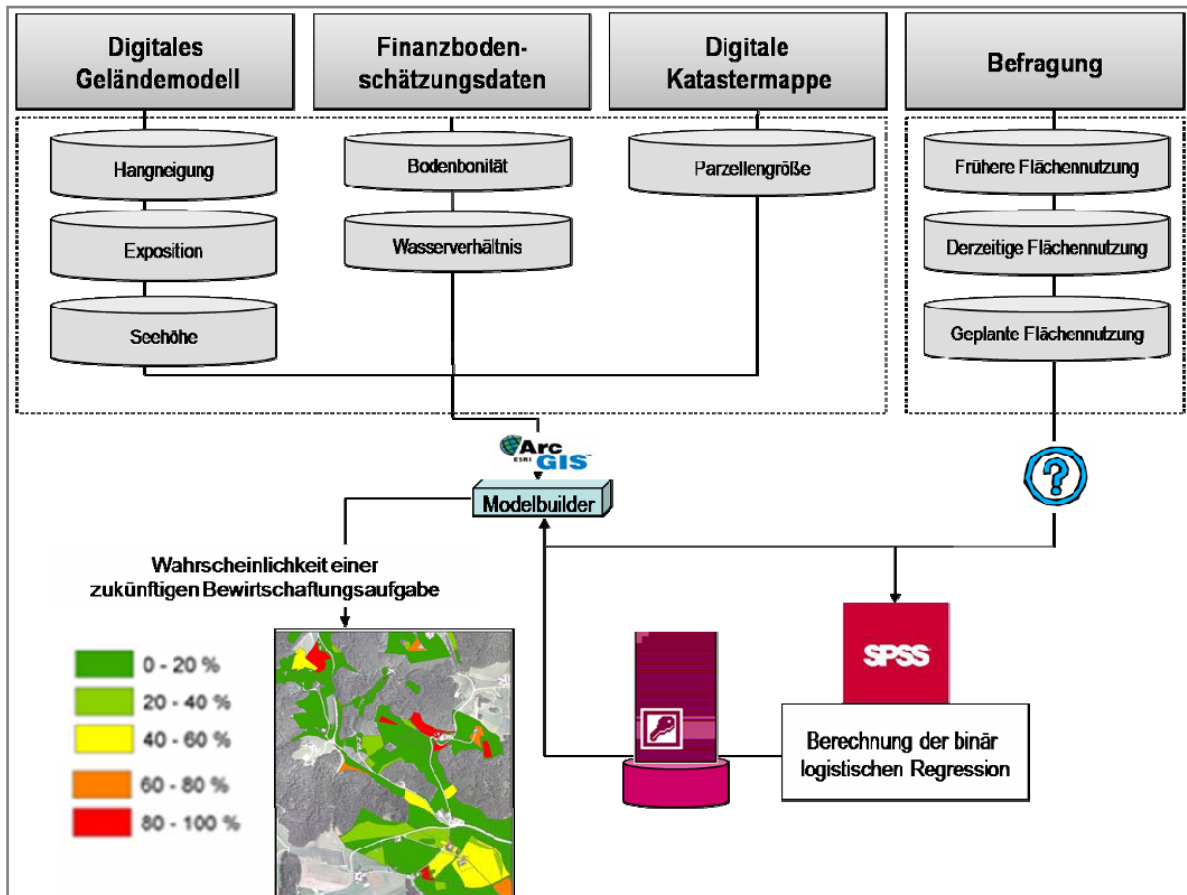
Digitales Geländemodell

Finanzbodenschätzungsdaten

Digitale Katastermappe

Befragung

Hangneigung

Exposition

Seehöhe

Bodenbonität

Wasserverhältnis

Parzellengröße

Frühere Flächennutzung

Derzeitige Flächennutzung

Geplante Flächennutzung

Arc ESRI GIS

Modelbuilder

Wahrscheinlichkeit einer zukünftigen Bewirtschaftungsaufgabe

0 - 20 %

20 - 40 %

40 - 60 %

60 - 80 %

80 - 100 %

SPSS

Berechnung der binär logistischen Regression